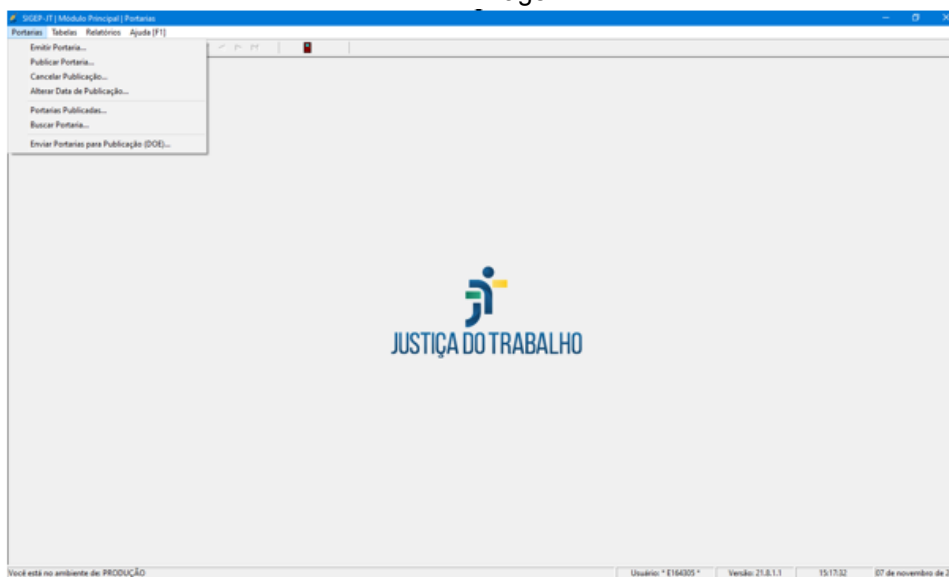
SIGEP-JT | Modulo Principal | Portarias

Portarias Tabelas Relatórios Ajuda [F1]

Emitir Portaria...
Publicar Portaria...
Cancelar Publicação...
Alterar Data de Publicação...
Portarias Publicadas...
Buscar Portaria...
Enviar Portarias para Publicação (DOE)...

JUSTIÇA DO TRABALHO

Você está no ambiente de: PRODUÇÃO | Usuário: * E164305 * | Versão: 21.8.1.1 | 15:17:32 | 07 de novembro de 2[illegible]